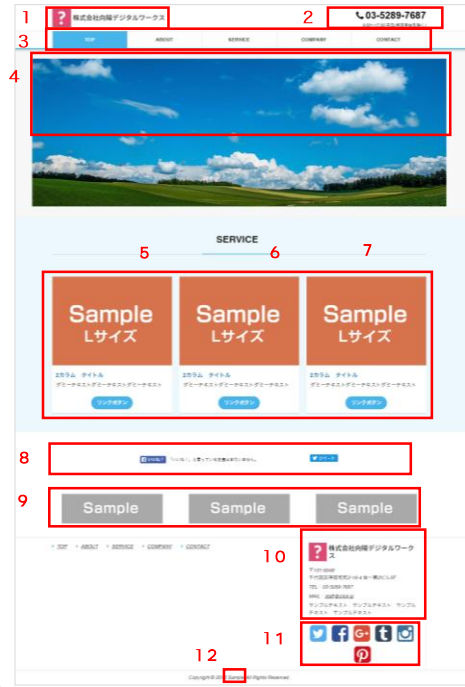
1

株式会社向陽デジタルワークス

2

03-5289-7687

3

TOP

ABOUT

SERVICE

COMPANY

CONTACT

4

SERVICE

5

6

7

Sample
Lサイズ

2カラム　タイトル

ダミーテキストダミーテキストダミーテキスト

リンクボタン

Sample
Lサイズ

2カラム　タイトル

ダミーテキストダミーテキストダミーテキスト

リンクボタン

Sample
Lサイズ

2カラム　タイトル

ダミーテキストダミーテキストダミーテキスト

リンクボタン

8

ツイート

9

Sample

Sample

Sample

TOP　ABOUT　SERVICE　COMPANY　CONTACT

10

株式会社向陽デジタルワークス

TEL : 03-5289-7687

サンプルテキスト　サンプルテキスト　サンプルテキスト　サンプルテキスト

11

12

Copyright © 20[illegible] Sample All Rights Reserved.